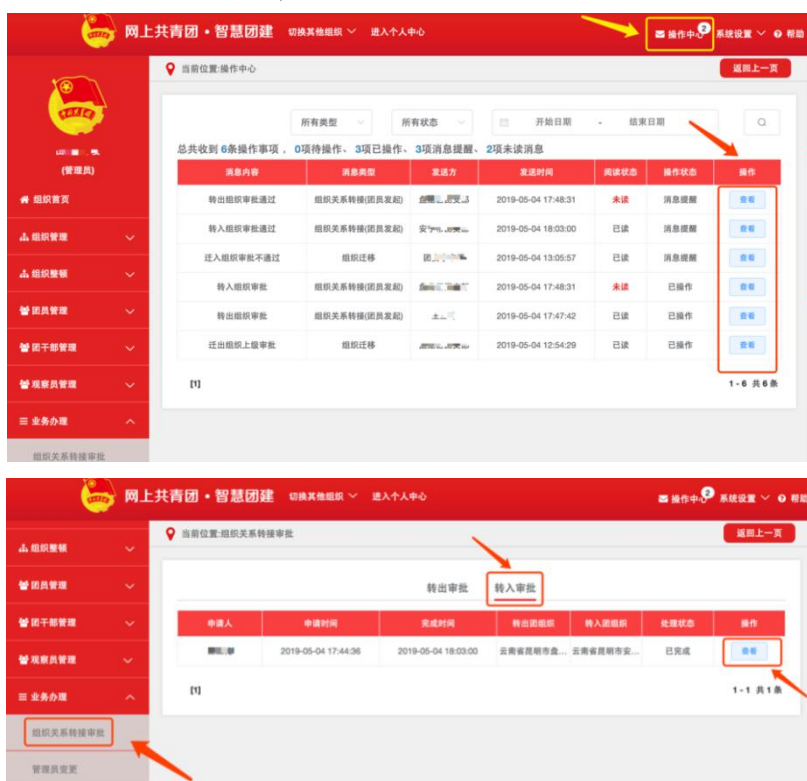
网上共青团 • 智慧团建 切换其他组织 进入个人中心 操作中心 2 系统设置 帮助

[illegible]
(管理员)

组织首页
组织管理
组织整顿
团员管理
团干部管理
观察员管理
业务办理
组织关系转接审批

当前位置:操作中心
返回上一页

所有类型 所有状态 开始日期 - 结束日期

总共收到 6条操作事项， 0项待操作、 3项已操作、 3项消息提醒、 2项未读消息

| 消息内容 | 消息类型 | 发送方 | 发送时间 | 阅读状态 | 操作状态 | 操作 |
|---|---|---|---|---|---|---|
| 转出组织审批通过 | 组织关系转接(团员发起) | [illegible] | 2019-05-04 17:48:31 | 未读 | 消息提醒 | 查看 |
| 转入组织审批通过 | 组织关系转接(团员发起) | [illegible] | 2019-05-04 18:03:00 | 已读 | 消息提醒 | 查看 |
| 迁入组织审批不通过 | 组织迁移 | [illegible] | 2019-05-04 13:05:57 | 已读 | 消息提醒 | 查看 |
| 转入组织审批 | 组织关系转接(团员发起) | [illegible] | 2019-05-04 17:48:31 | 未读 | 已操作 | 查看 |
| 转出组织审批 | 组织关系转接(团员发起) | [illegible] | 2019-05-04 17:47:42 | 已读 | 已操作 | 查看 |
| 迁出组织上级审批 | 组织迁移 | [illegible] | 2019-05-04 12:54:29 | 已读 | 已操作 | 查看 |

[1] 1 - 6 共 6 条

网上共青团 • 智慧团建 切换其他组织 进入个人中心 操作中心 2 系统设置 帮助

组织整顿
团员管理
团干部管理
观察员管理
业务办理
组织关系转接审批
管理员变更

当前位置:组织关系转接审批
返回上一页

转出审批 转入审批

| 申请人 | 申请时间 | 完成时间 | 转出团组织 | 转入团组织 | 处理状态 | 操作 |
|---|---|---|---|---|---|---|
| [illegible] | 2019-05-04 17:44:36 | 2019-05-04 18:03:00 | 云南省昆明市盘... | 云南省昆明市安... | 已完成 | 查看 |

[1] 1 - 1 共 1 条